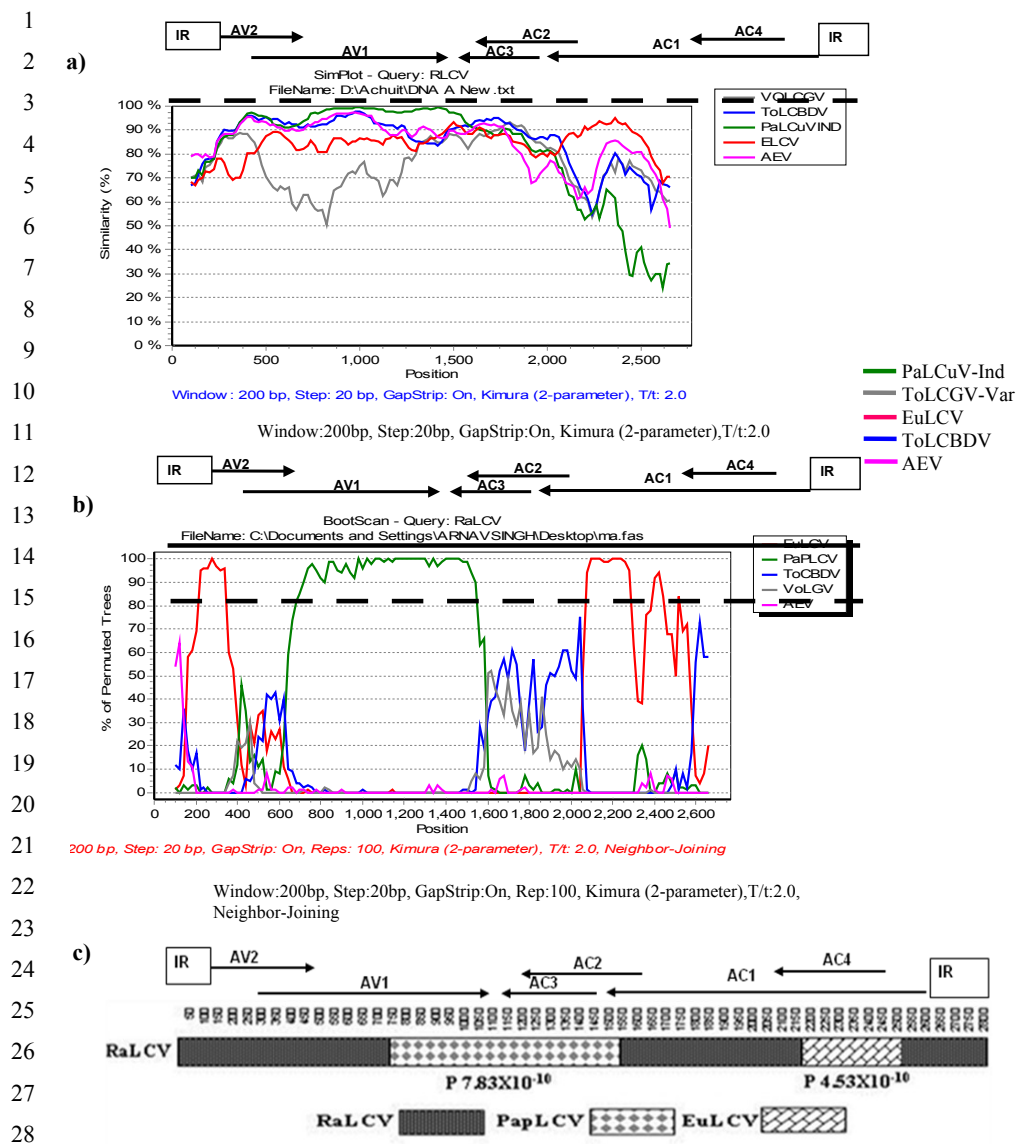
1
2
3
4
5
6
7
8
9
10
11
12
13
14
15
16
17
18
19
20
21
22
23
24
25
26
27
28

IR AV2 AV1 AC2 AC3 AC1 AC4 IR

a)

SimPlot - Query: RLCV
FileName: D:\Achuit\DNA A New .txt

VOLCGV
ToLCBDV
PaLCuVIND
ELCV
AEV

100 %
90 %
80 %
70 %
60 %
50 %
40 %
30 %
20 %
10 %
0 %

Similarity (%)

0 500 1,000 1,500 2,000 2,500
Position

Window: 200 bp, Step: 20 bp, GapStrip: On, Kimura (2-parameter), T/t: 2.0

PaLCuV-Ind
ToLCGV-Var
EuLCV
ToLCBDV
AEV

Window:200bp, Step:20bp, GapStrip:On, Kimura (2-parameter),T/t:2.0

IR AV2 AV1 AC2 AC3 AC1 AC4 IR

b)

BootScan - Query: RaLCV
FileName: C:\Documents and Settings\ARNAVSINGH\Desktop\ma.fas

EuLCV
PaPLCV
ToCBDV
VoLGV
AEV

100
90
80
70
60
50
40
30
20
10
0

% of Permuted Trees

0 200 400 600 800 1,000 1,200 1,400 1,600 1,800 2,000 2,200 2,400 2,600
Position

200 bp, Step: 20 bp, GapStrip: On, Reps: 100, Kimura (2-parameter), T/t: 2.0, Neighbor-Joining

Window:200bp, Step:20bp, GapStrip:On, Rep:100, Kimura (2-parameter),T/t:2.0, Neighbor-Joining

c)

IR AV2 AV1 AC2 AC3 AC1 AC4 IR

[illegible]

RaLCV

P 7.83X10$^{-10}$
P 4.53X10$^{-10}$

RaLCV PapLCV EuLCV